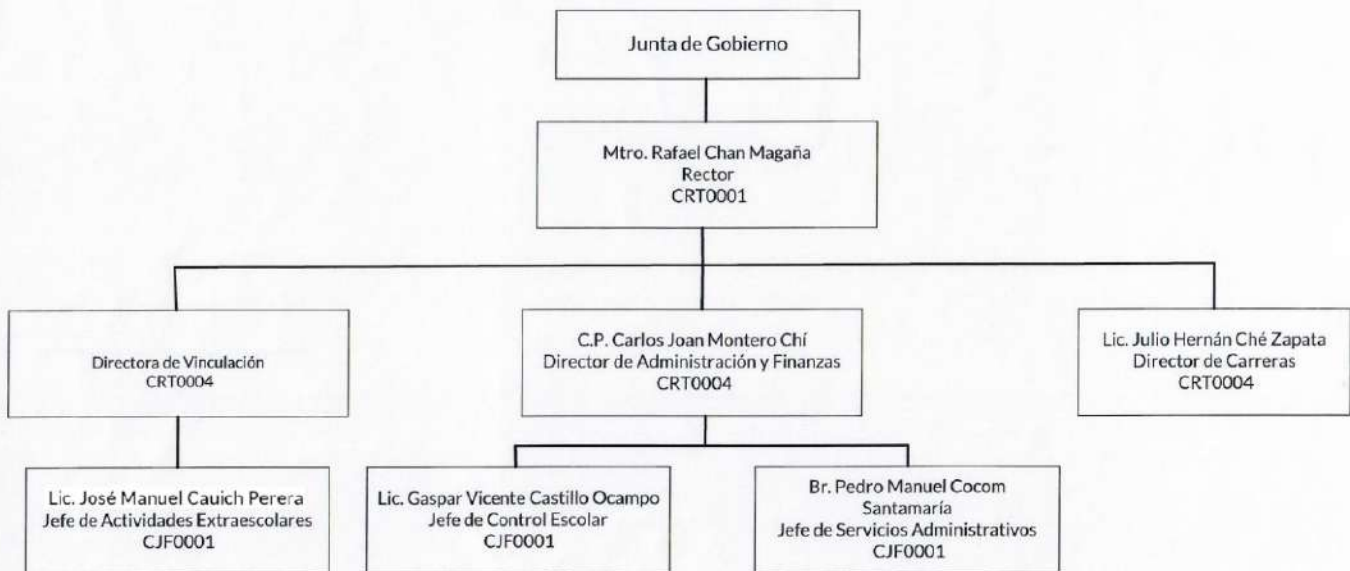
Junta de Gobierno

Mtro. Rafael Chan Magaña
Rector
CRT0001

Directora de Vinculación
CRT0004

C.P. Carlos Joan Montero Chí
Director de Administración y Finanzas
CRT0004

Lic. Julio Hernán Ché Zapata
Director de Carreras
CRT0004

Lic. José Manuel Cauich Perera
Jefe de Actividades Extraescolares
CJF0001

Lic. Gaspar Vicente Castillo Ocampo
Jefe de Control Escolar
CJF0001

Br. Pedro Manuel Cocom Santamaría
Jefe de Servicios Administrativos
CJF0001